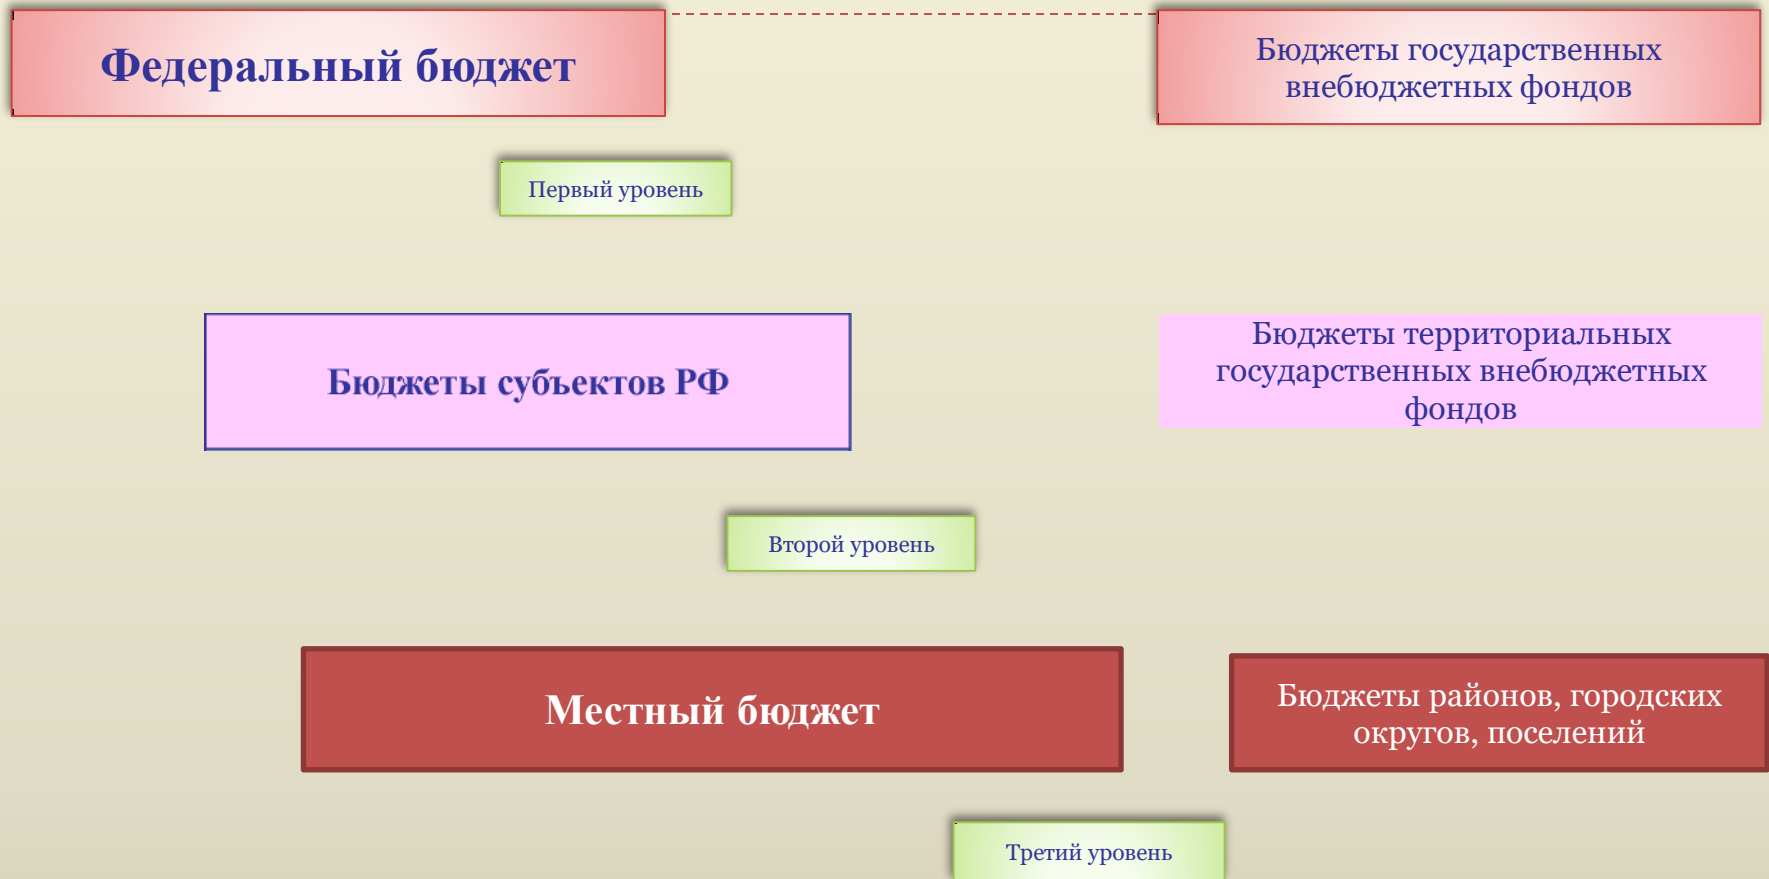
Федеральный бюджет

Бюджеты государственных внебюджетных фондов

Первый уровень

Бюджеты субъектов РФ

Бюджеты территориальных государственных внебюджетных фондов

Второй уровень

Местный бюджет

Бюджеты районов, городских округов, поселений

Третий уровень